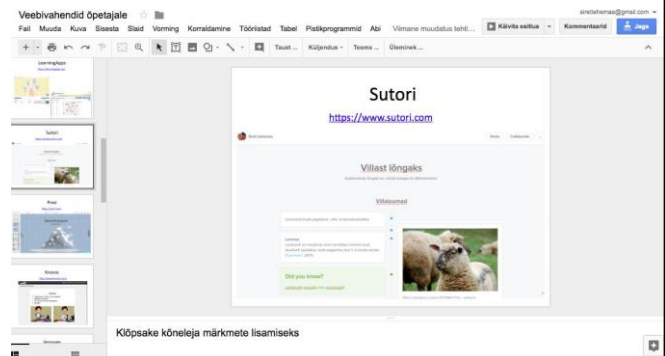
Veebivahendid õpetajale

Fail Muuda Kuva Sisesta Slaid Vorming Korraldamine Tööriistad Tabel Pistikprogrammid Abi Viimane muudatus tehti...

Käivita esitlus

Kommentaarid

Jaga

siretahmas@gmail.com

Taust... Küljendus Teema... Üleminek...

LearningApps

Sutori

Prezi

Kinzaa

Sutori

https://www.sutori.com

Villast lõngaks

Villatoomad

Did you know?

Klõpsake kõneleja märkmete lisamiseks